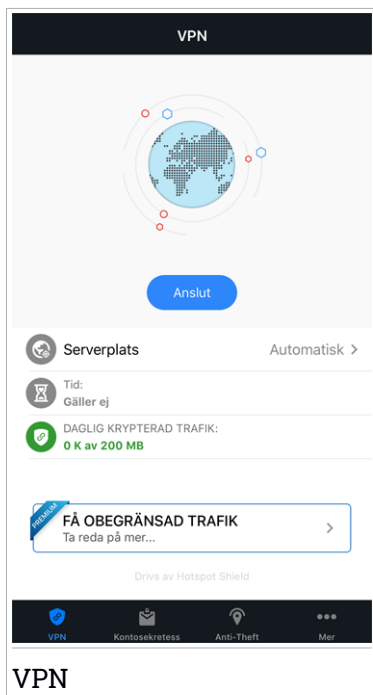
VPN

Anslut

Serverplats
Automatisk >

Tid:
Gäller ej

DAGLIG KRYPTERAD TRAFIK:
0 K av 200 MB

PREMIUM
FÅ OBEGRÄNSAD TRAFIK
Ta reda på mer...
>

Drivs av Hotspot Shield

VPN
Kontosekretess
Anti-Theft
Mer

VPN